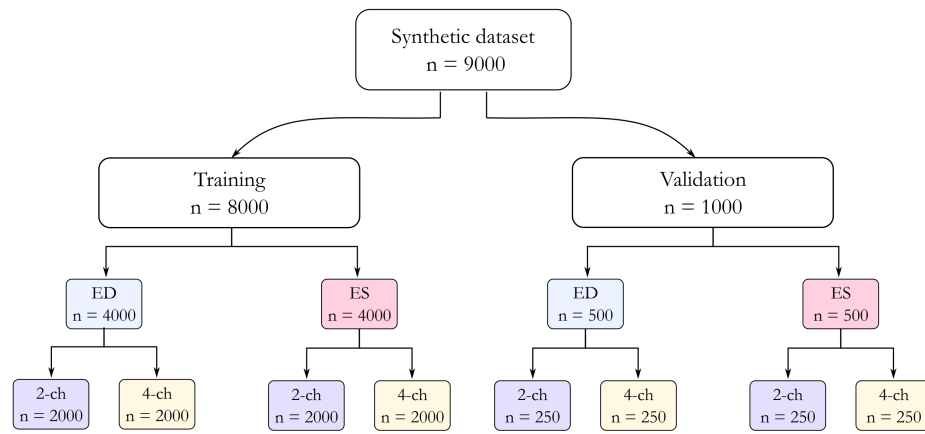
Synthetic dataset
n = 9000

Training
n = 8000

Validation
n = 1000

ED
n = 4000

ES
n = 4000

ED
n = 500

ES
n = 500

2-ch
n = 2000

4-ch
n = 2000

2-ch
n = 2000

4-ch
n = 2000

2-ch
n = 250

4-ch
n = 250

2-ch
n = 250

4-ch
n = 250